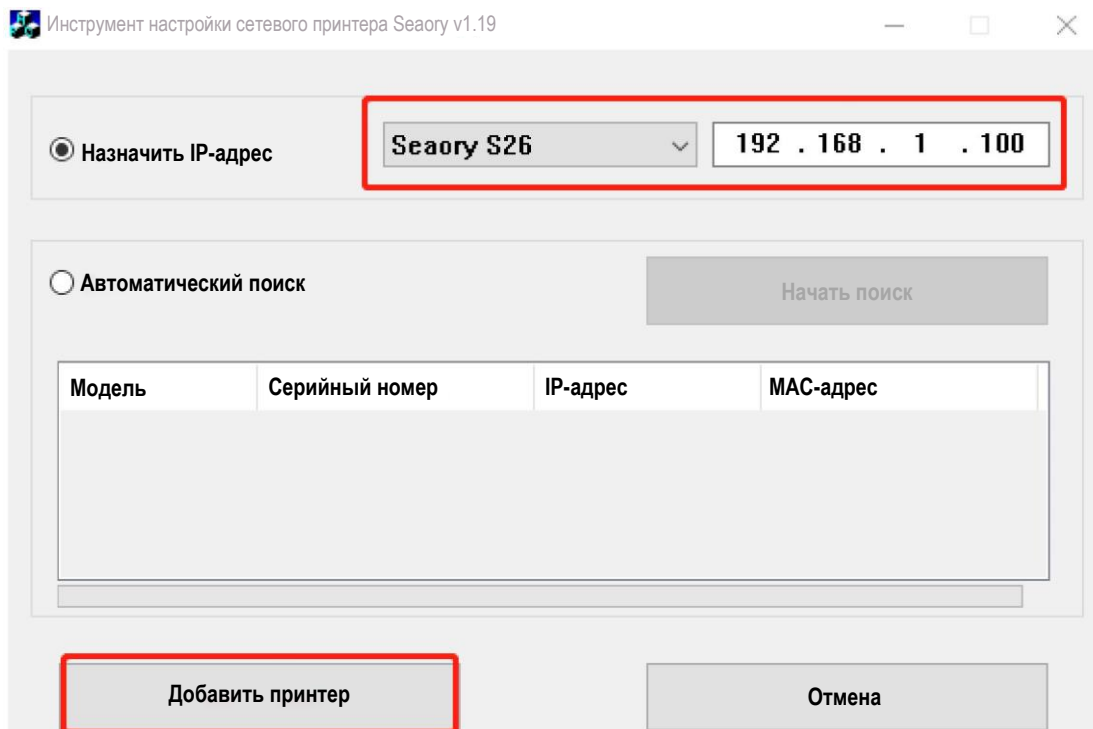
Инструмент настройки сетевого принтера Seaory v1.19

Назначить IP-адрес

Seaory S26

192 . 168 . 1 . 100

Автоматический поиск

Начать поиск

| Модель | Серийный номер | IP-адрес | MAC-адрес |
|---|---|---|---|

Добавить принтер

Отмена